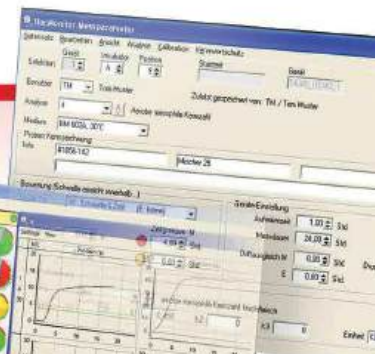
Messparameter

Schnittstelle Bearbeiten Ansicht Analyse Kalibration Kennwortschutz

Gerät Inkubator Position
Schritten 1 A 5
Stamm
Gerät

Benutzer TM Tom Muster
Zuletzt gespeichert von: TM / Tom Muster

Analyse Analyse vorwählen Kennzahl

Medium BM 602A, 30°C

Proben Kennzeichnung
Info
Muster 25

Bewertung Schwelle erreicht innerhalb

Geräte Einstellung
Aufheizzeit 1,00 Std.
Messdauer 24,00 Std.
Dauer Std.
Std.
Std.

Einheit